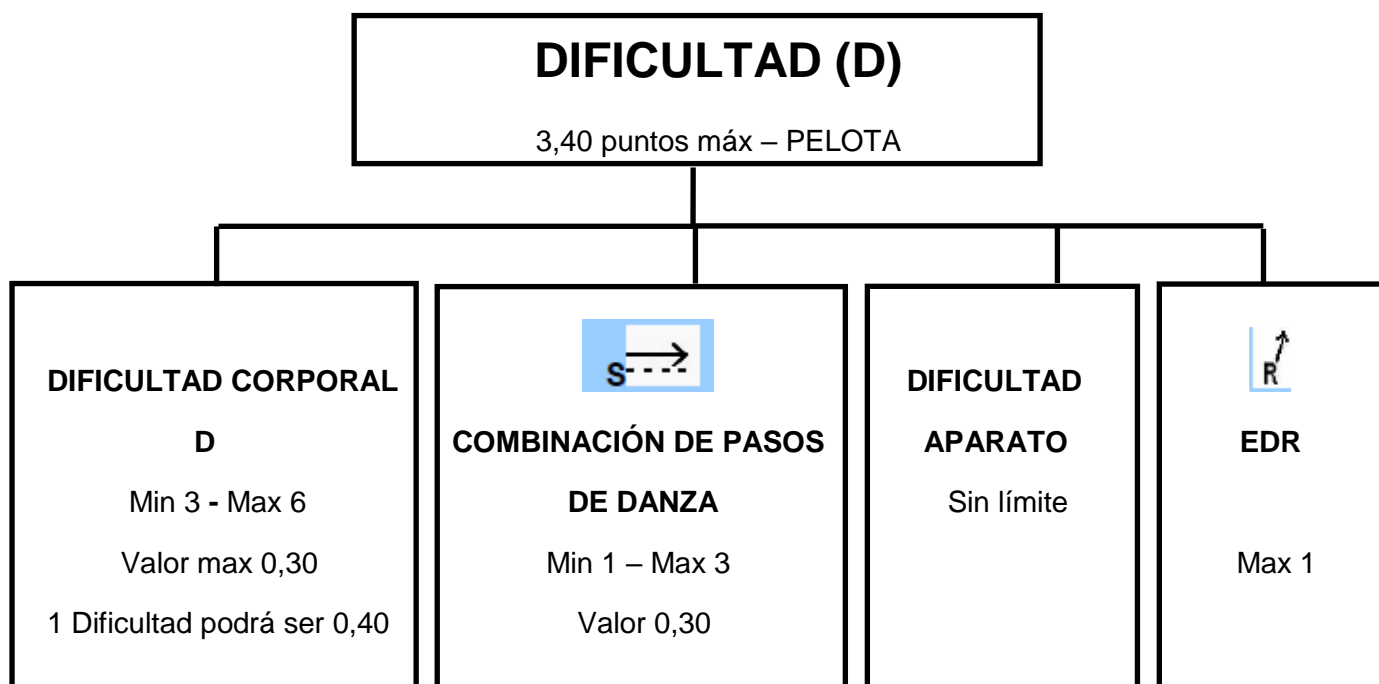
DIFICULTAD (D)

3,40 puntos máx – PELOTA

DIFICULTAD CORPORAL

D

Min 3 - Max 6

Valor max 0,30

1 Dificultad podrá ser 0,40

S

COMBINACIÓN DE PASOS DE DANZA

Min 1 – Max 3

Valor 0,30

DIFICULTAD APARATO

Sin límite

R

EDR

Max 1